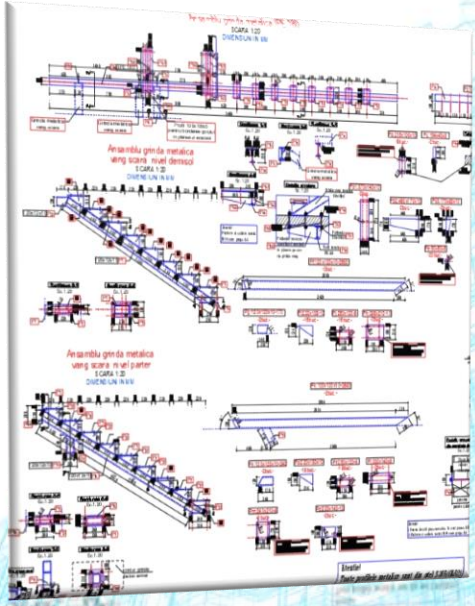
Ansamblu grinda metalica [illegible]
SCARA 1:20
DIMENSIUNI IN MM

Ansamblu grinda metalica vang scara nivel demisol
SCARA 1:20
DIMENSIUNI IN MM

Ansamblu grinda metalica vang scara nivel parter
SCARA 1:20
DIMENSIUNI IN MM

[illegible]